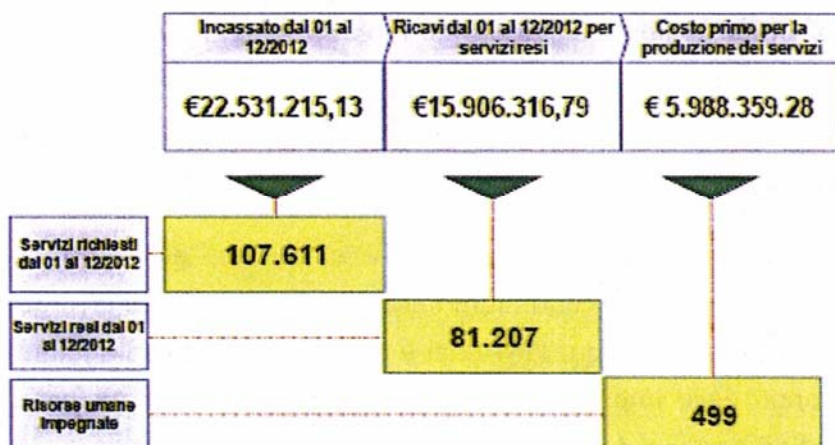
| Incassato dal 01 al 12/2012 | Ricavi dal 01 al 12/2012 per servizi resi | Costo primo per la produzione dei servizi |
|---|---|---|
| €22.531.215,13 | €15.906.316,79 | € 5.988.359.28 |

Servizi richiesti dal 01 al 12/2012

107.611

Servizi resi dal 01 al 12/2012

81.207

Risorse umane impegnate

499